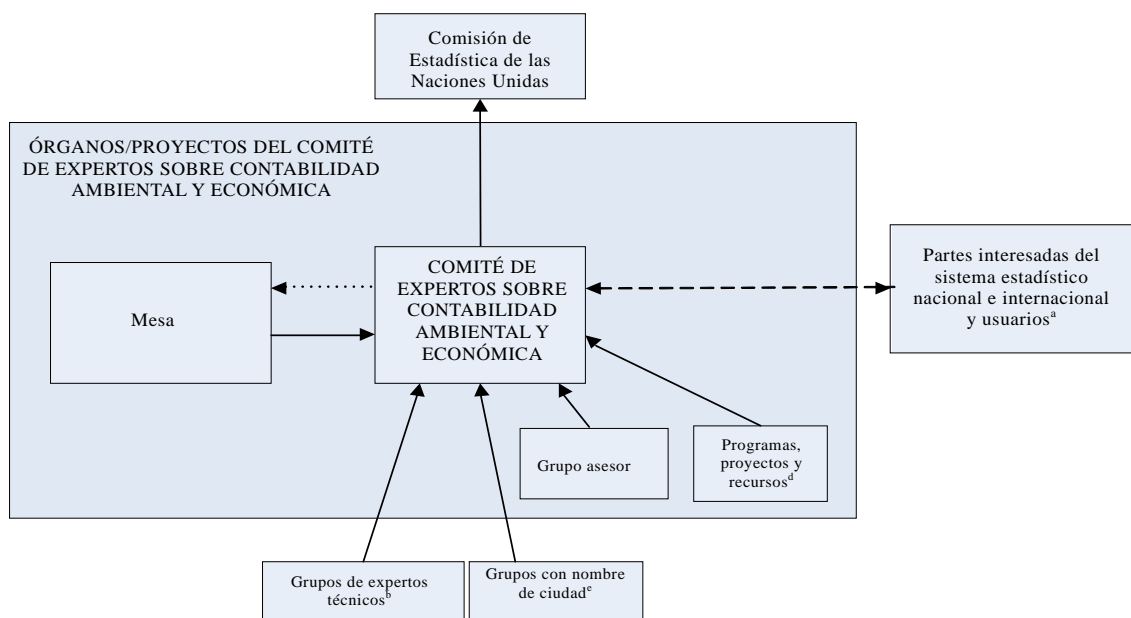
Comisión de Estadística de las Naciones Unidas

ÓRGANOS/PROYECTOS DEL COMITÉ DE EXPERTOS SOBRE CONTABILIDAD AMBIENTAL Y ECONÓMICA

Mesa

COMITÉ DE EXPERTOS SOBRE CONTABILIDAD AMBIENTAL Y ECONÓMICA

Partes interesadas del sistema estadístico nacional e internacional y usuarios$^{a}$

Grupo asesor

Programas, proyectos y recursos$^{d}$

Grupos de expertos técnicos$^{b}$

Grupos con nombre de ciudad$^{c}$